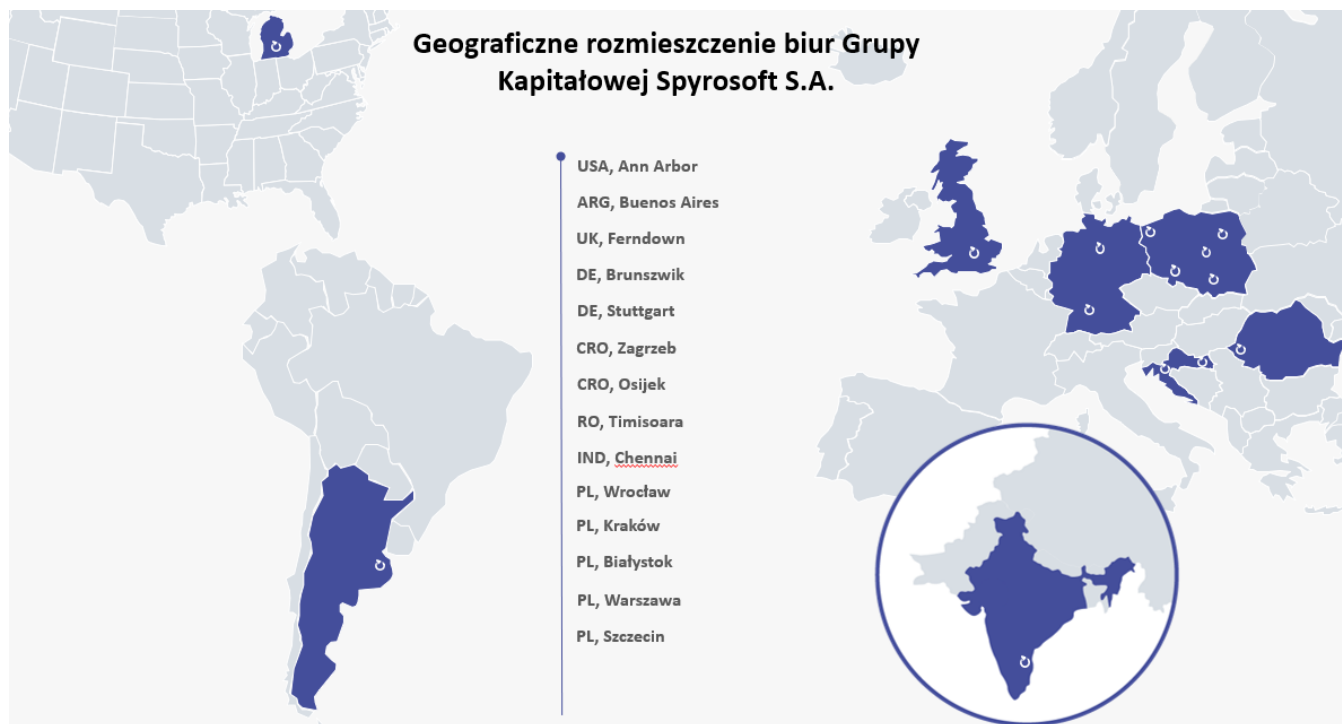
Geograficzne rozmieszczenie biur Grupy Kapitałowej Spyrosoft S.A.

USA, Ann Arbor
ARG, Buenos Aires
UK, Ferndown
DE, Brunszwik
DE, Stuttgart
CRO, Zagrzeb
CRO, Osijek
RO, Timisoara
IND, Chennai
PL, Wrocław
PL, Kraków
PL, Białystok
PL, Warszawa
PL, Szczecin